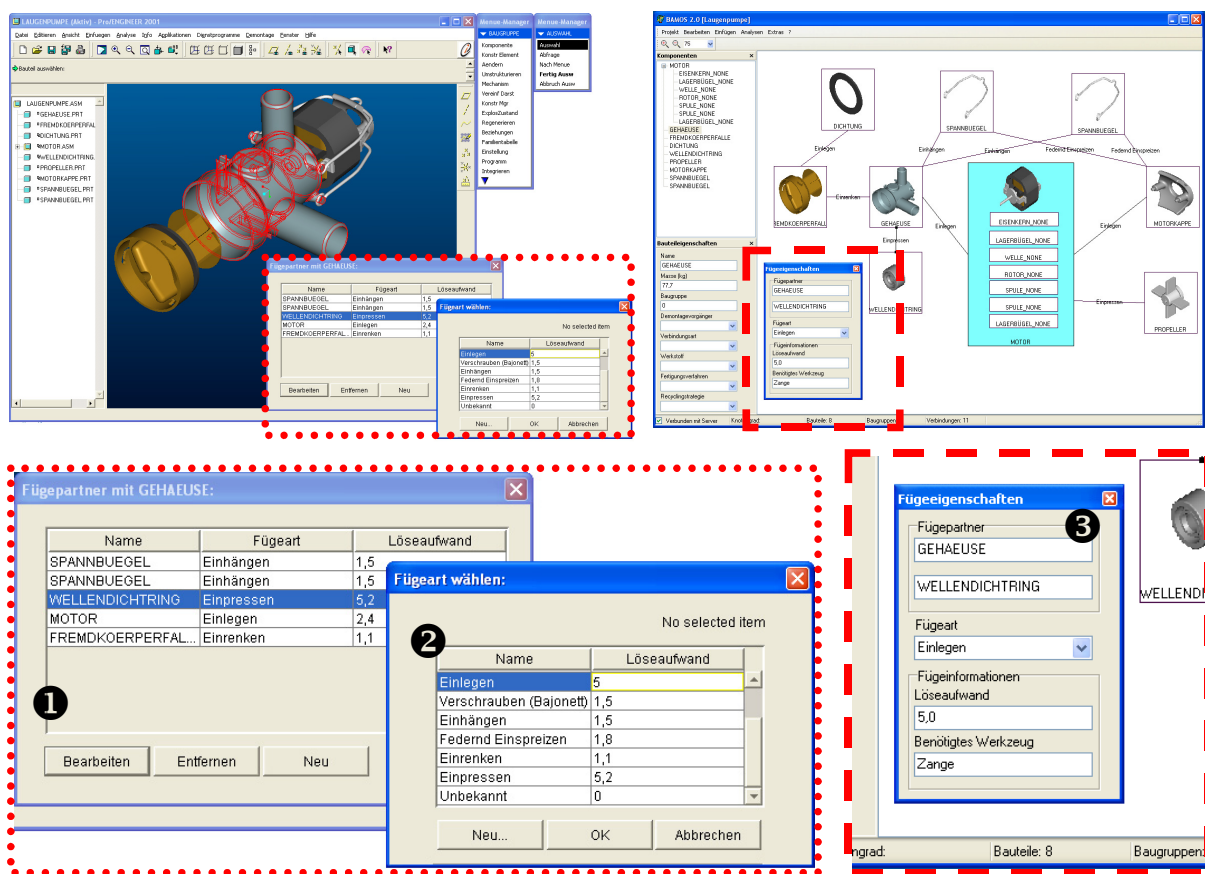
LAUGENPUMPE (Aktiv) - Pro/ENGINEER 2001

Datei Editieren Ansicht Einfuegen Analyse Info Applikationen Dienstprogramme Demontage Fenster Hilfe

Bauteil auswählen:

LAUGENPUMPE.ASM
GEHAEUSE.PRT
FREMDKOERPERFALL
DICHTUNG.PRT
MOTOR.ASM
WELLENDICHTRING.
PROPELLER.PRT
MOTORKAPPE.PRT
SPANNBUEGEL.PRT
SPANNBUEGEL.PRT

Menue Manager
BAUGRUPPE
Komponente
Konstr Element
Aendern
Umstrukturieren
Mechanism
Vereinf Darst
Konstr Mgr
ExplosZustand
Regenerieren
Beziehungen
Parametabelle
Einstellung
Programm
Integrieren

Menue Manager
AUSWAHL
Auswahl
Abfrage
Nach Menue
Fertig Ausw
Abbruch Ausw

BAMOS 2.0 [Laugenpumpe]
Projekt Bearbeiten Einfügen Analysen Extras ?
75

Komponenten
MOTOR
EISENKERN_NONE
LAGERBÜGEL_NONE
WELLE_NONE
ROTOR_NONE
SPULE_NONE
SPULE_NONE
LAGERBÜGEL_NONE
GEHAEUSE
FREMDKOERPERFALLE
DICHTUNG
WELLENDICHTRING
PROPELLER
MOTORKAPPE
SPANNBUEGEL
SPANNBUEGEL

Bauteileigenschaften
Name
GEHAEUSE
Masse (kg)
77,7
Baugruppe
0
Demontagevorgänger
Verbindungsart
Werkstoff
Fertigungsverfahren
Recyclingstrategie
Verbunden mit Server
Knot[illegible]grad:
Bauteile: 8
Baugruppen:
Verbindungen: 11

DICHTUNG
SPANNBUEGEL
SPANNBUEGEL
Einlegen
Einhängen
Einhängen
Federnd Einspreizen
Federnd Einspreizen
EMDKOERPERFALL
Einrenken
GEHAEUSE
Einpressen
Einlegen
EISENKERN_NONE
LAGERBÜGEL_NONE
WELLE_NONE
ROTOR_NONE
SPULE_NONE
SPULE_NONE
LAGERBÜGEL_NONE
MOTOR
Einlegen
MOTORKAPPE
Einpressen
PROPELLER
WELLENDI

Fügepartner mit GEHAEUSE:

| Name | Fügeart | Löseaufwand |
|---|---|---|
| SPANNBUEGEL | Einhängen | 1,5 |
| SPANNBUEGEL | Einhängen | 1,5 |
| WELLENDICHTRING | Einpressen | 5,2 |
| MOTOR | Einlegen | 2,4 |
| FREMDKOERPERFAL... | Einrenken | 1,1 |

❶
Bearbeiten Entfernen Neu

Fügeart wählen:
No selected item
❷

| Name | Löseaufwand |
|---|---|
| Einlegen | 5 |
| Verschrauben (Bajonett) | 1,5 |
| Einhängen | 1,5 |
| Federnd Einspreizen | 1,8 |
| Einrenken | 1,1 |
| Einpressen | 5,2 |
| Unbekannt | 0 |

Neu... OK Abbrechen

Fügeeigenschaften
❸
Fügepartner
GEHAEUSE
WELLENDICHTRING
Fügeart
Einlegen
Füge­informationen
Löseaufwand
5,0
Benötigtes Werkzeug
Zange

ngrad:
Bauteile: 8
Baugruppen: